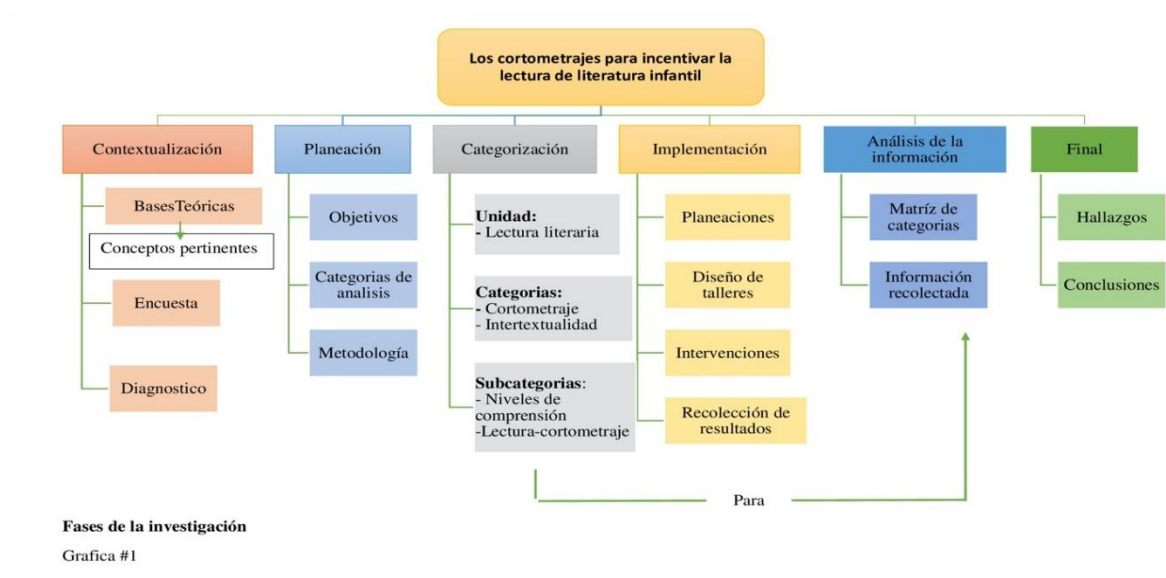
Los cortometrajes para incentivar la lectura de literatura infantil

Contextualización

BasesTeóricas

Conceptos pertinentes

Encuesta

Diagnostico

Planeación

Objetivos

Categorias de analisis

Metodología

Categorización

**Unidad:**
- Lectura literaria

**Categorias:**
- Cortometraje
- Intertextualidad

**Subcategorias**:
- Niveles de comprensión
-Lectura-cortometraje

Implementación

Planeaciones

Diseño de talleres

Intervenciones

Recolección de resultados

Análisis de la información

Matríz de categorias

Información recolectada

Final

Hallazgos

Conclusiones

Para

**Fases de la investigación**

Grafica #1